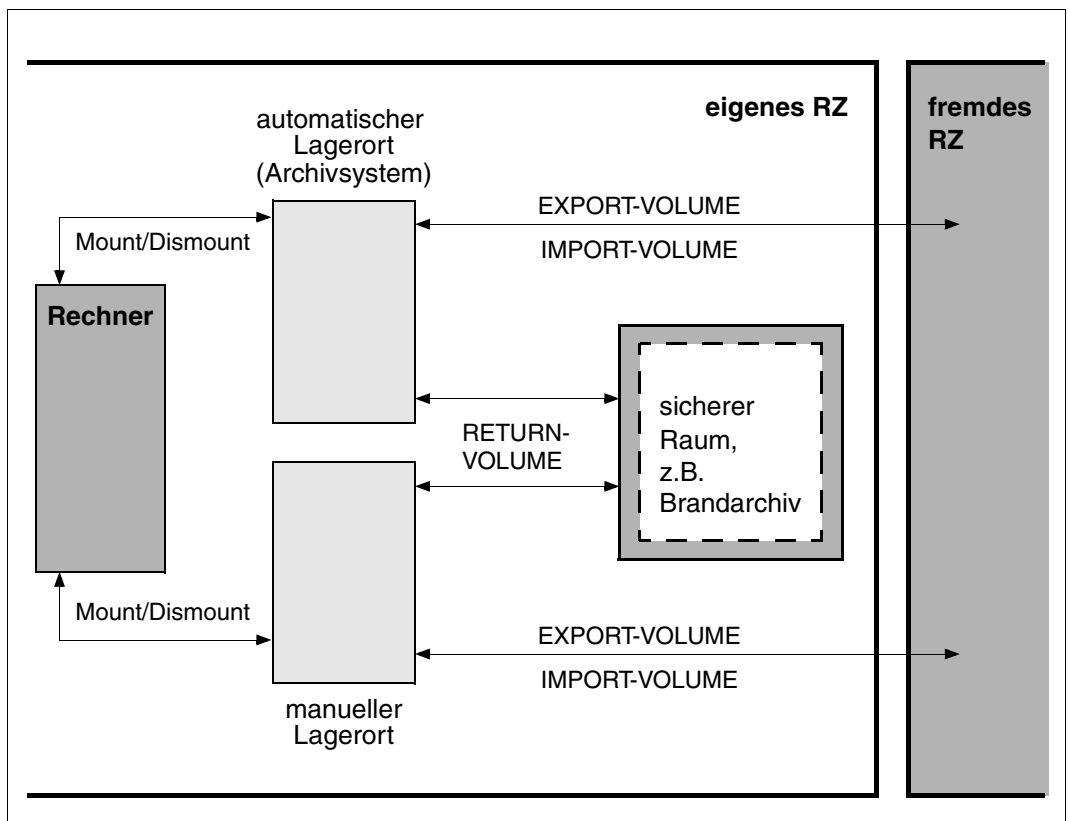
eigenes RZ

fremdes RZ

automatischer Lagerort (Archivsystem)

Mount/Dismount

EXPORT-VOLUME

IMPORT-VOLUME

Rechner

sicherer Raum, z.B. Brandarchiv

RETURN-VOLUME

Mount/Dismount

EXPORT-VOLUME

IMPORT-VOLUME

manueller Lagerort